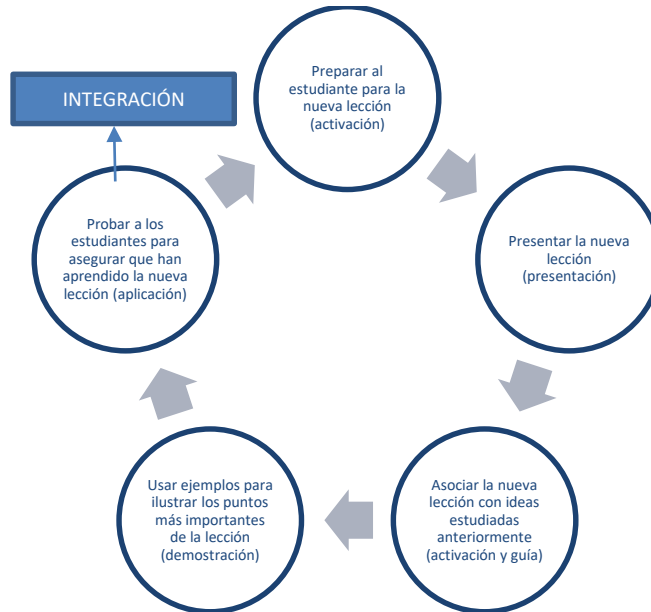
INTEGRACIÓN

Preparar al estudiante para la nueva lección (activación)

Presentar la nueva lección (presentación)

Asociar la nueva lección con ideas estudiadas anteriormente (activación y guía)

Usar ejemplos para ilustrar los puntos más importantes de la lección (demostración)

Probar a los estudiantes para asegurar que han aprendido la nueva lección (aplicación)